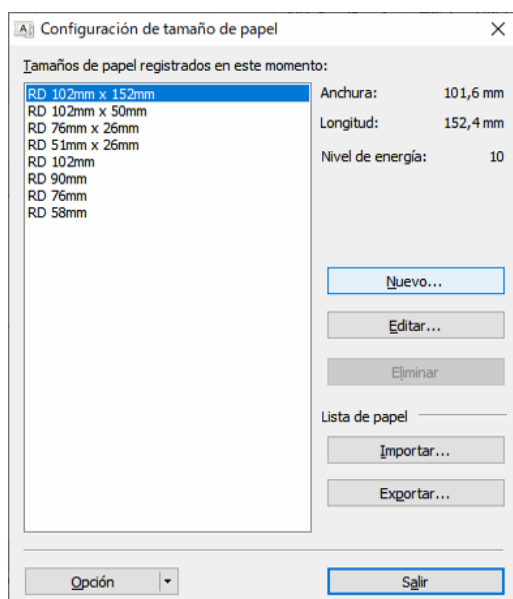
Configuración de tamaño de papel

Tamaños de papel registrados en este momento:

RD 102mm x 152mm
RD 102mm x 50mm
RD 76mm x 26mm
RD 51mm x 26mm
RD 102mm
RD 90mm
RD 76mm
RD 58mm

Anchura: 101,6 mm
Longitud: 152,4 mm
Nivel de energía: 10

Nuevo...
Editar...
Eliminar

Lista de papel
Importar...
Exportar...

Opción
Salir